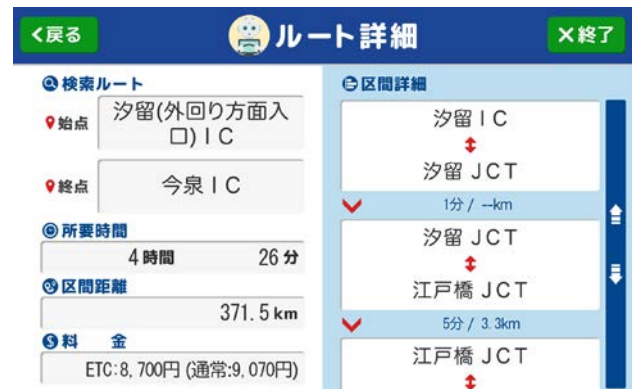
<戻る　ルート詳細　×終了

検索ルート
始点　汐留(外回り方面入口) I C
終点　今泉 I C
所要時間
4時間　26分
区間距離
371.5 km
料　金
ETC: 8, 700円 (通常:9, 070円)

区間詳細
汐留 I C
汐留 JCT
1分 / --km
汐留 JCT
江戸橋 JCT
5分 / 3.3km
江戸橋 JCT